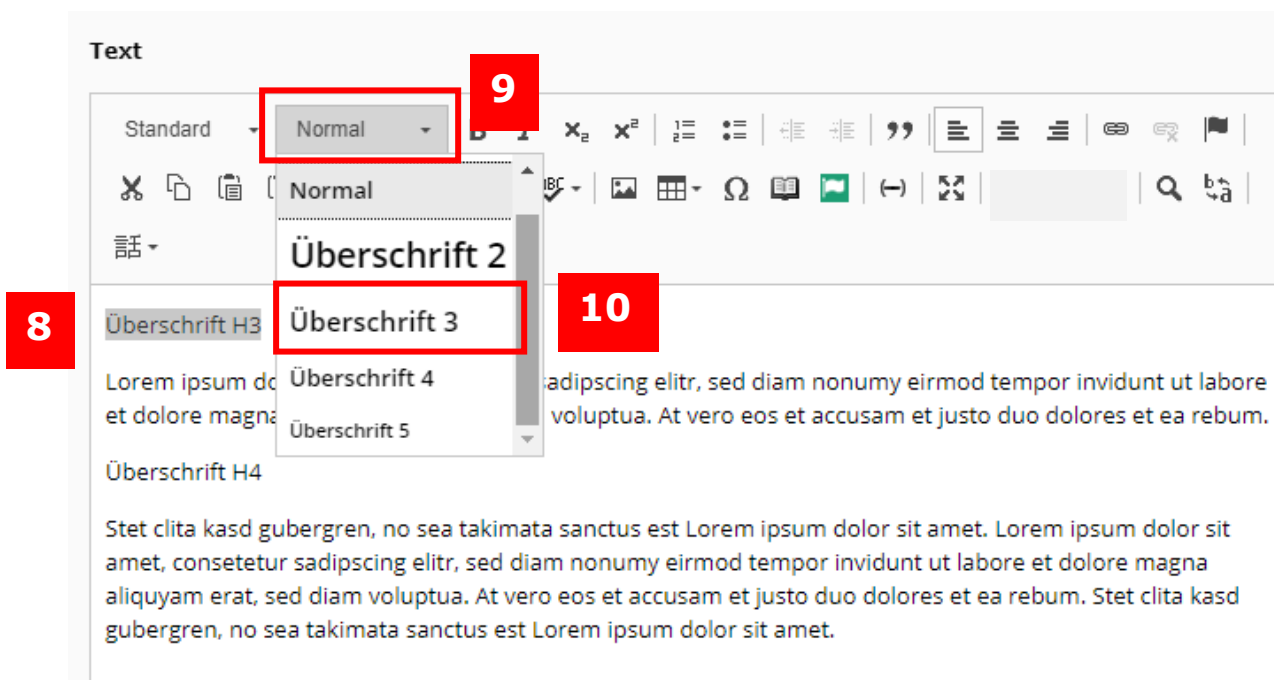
Text

Standard

Normal

9

Normal

Überschrift 2

Überschrift 3

10

Überschrift 4

Überschrift 5

8

Überschrift H3

Lorem ipsum do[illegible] sadipscing elitr, sed diam nonumy eirmod tempor invidunt ut labore et dolore magna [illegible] voluptua. At vero eos et accusam et justo duo dolores et ea rebum.

Überschrift H4

Stet clita kasd gubergren, no sea takimata sanctus est Lorem ipsum dolor sit amet. Lorem ipsum dolor sit amet, consetetur sadipscing elitr, sed diam nonumy eirmod tempor invidunt ut labore et dolore magna aliquyam erat, sed diam voluptua. At vero eos et accusam et justo duo dolores et ea rebum. Stet clita kasd gubergren, no sea takimata sanctus est Lorem ipsum dolor sit amet.